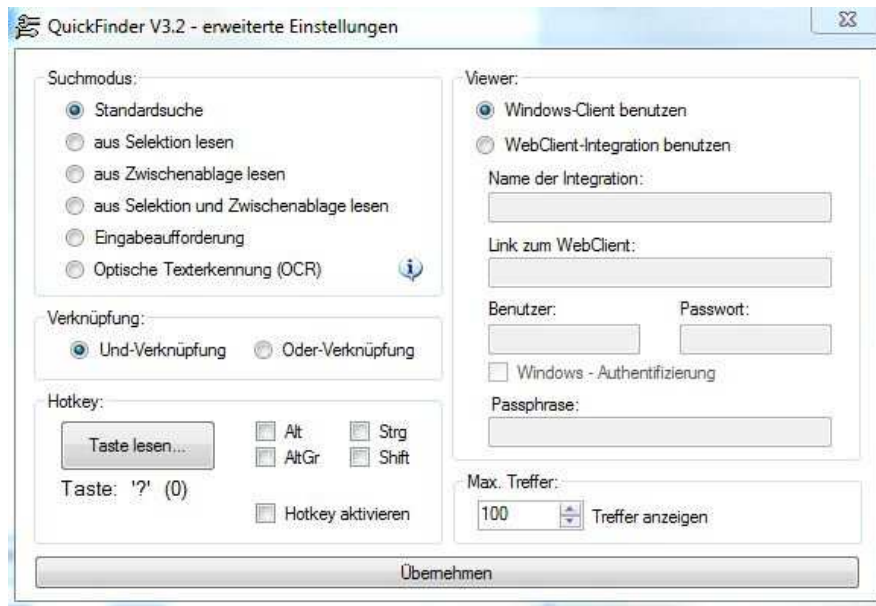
QuickFinder V3.2 - erweiterte Einstellungen

Suchmodus:
Standardsuche
aus Selektion lesen
aus Zwischenablage lesen
aus Selektion und Zwischenablage lesen
Eingabeaufforderung
Optische Texterkennung (OCR)

Verknüpfung:
Und-Verknüpfung
Oder-Verknüpfung

Hotkey:
Taste lesen...
Alt
Strg
AltGr
Shift
Taste: '?' (0)
Hotkey aktivieren

Viewer:
Windows-Client benutzen
WebClient-Integration benutzen
Name der Integration:
Link zum WebClient:
Benutzer:
Passwort:
Windows - Authentifizierung
Passphrase:

Max. Treffer:
100
Treffer anzeigen

Übernehmen